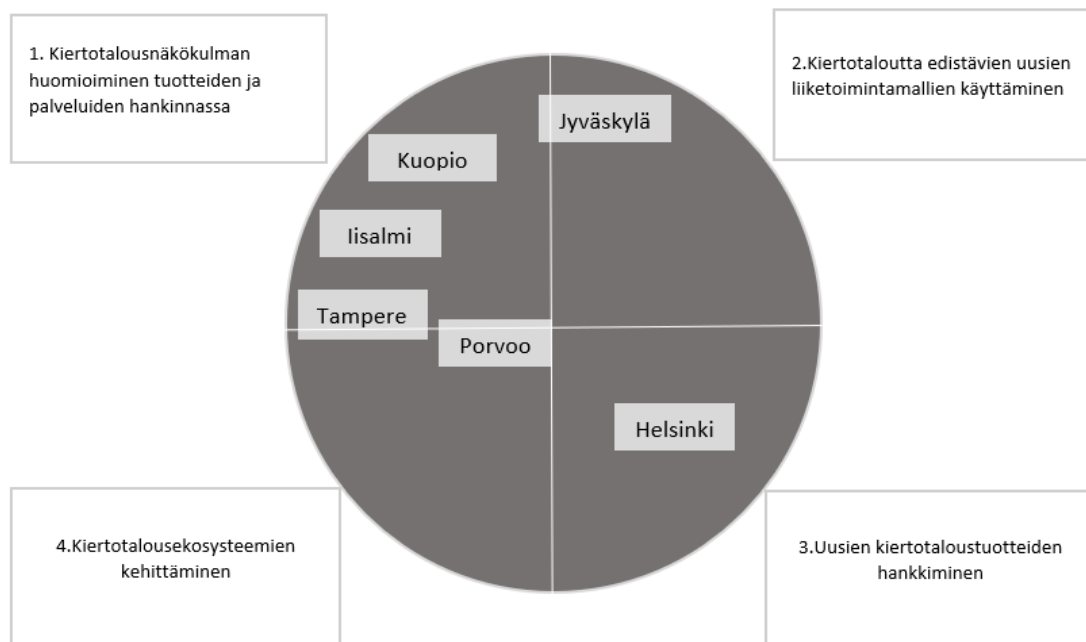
1. Kiertotalousnäkökulman huomioiminen tuotteiden ja palveluiden hankinnassa

2.Kiertotaloutta edistävien uusien liiketoimintamallien käyttäminen

Jyväskylä

Kuopio

Iisalmi

Tampere

Porvoo

Helsinki

4.Kiertotalousekosysteemien kehittäminen

3.Uusien kiertotaloustuotteiden hankkiminen